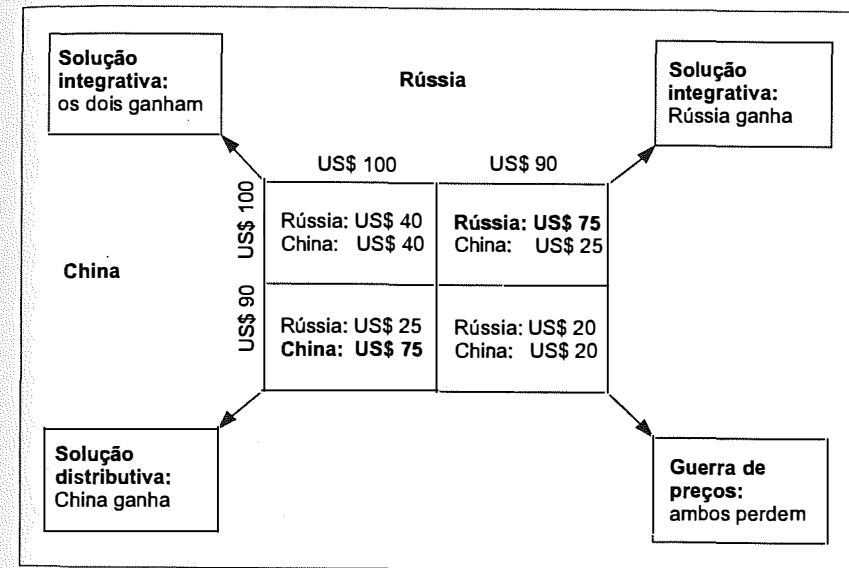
**Solução integrativa:** os dois ganham

**Rússia**

**Solução integrativa:** Rússia ganha

**China**

| | US\$ 100 | US\$ 90 |
|---|---|---|
| US\$ 100 | Rússia: US\$ 40<br>China: US\$ 40 | **Rússia: US\$ 75**<br>China: US\$ 25 |
| US\$ 90 | Rússia: US\$ 25<br>**China: US\$ 75** | Rússia: US\$ 20<br>China: US\$ 20 |

**Solução distributiva:** China ganha

**Guerra de preços:** ambos perdem